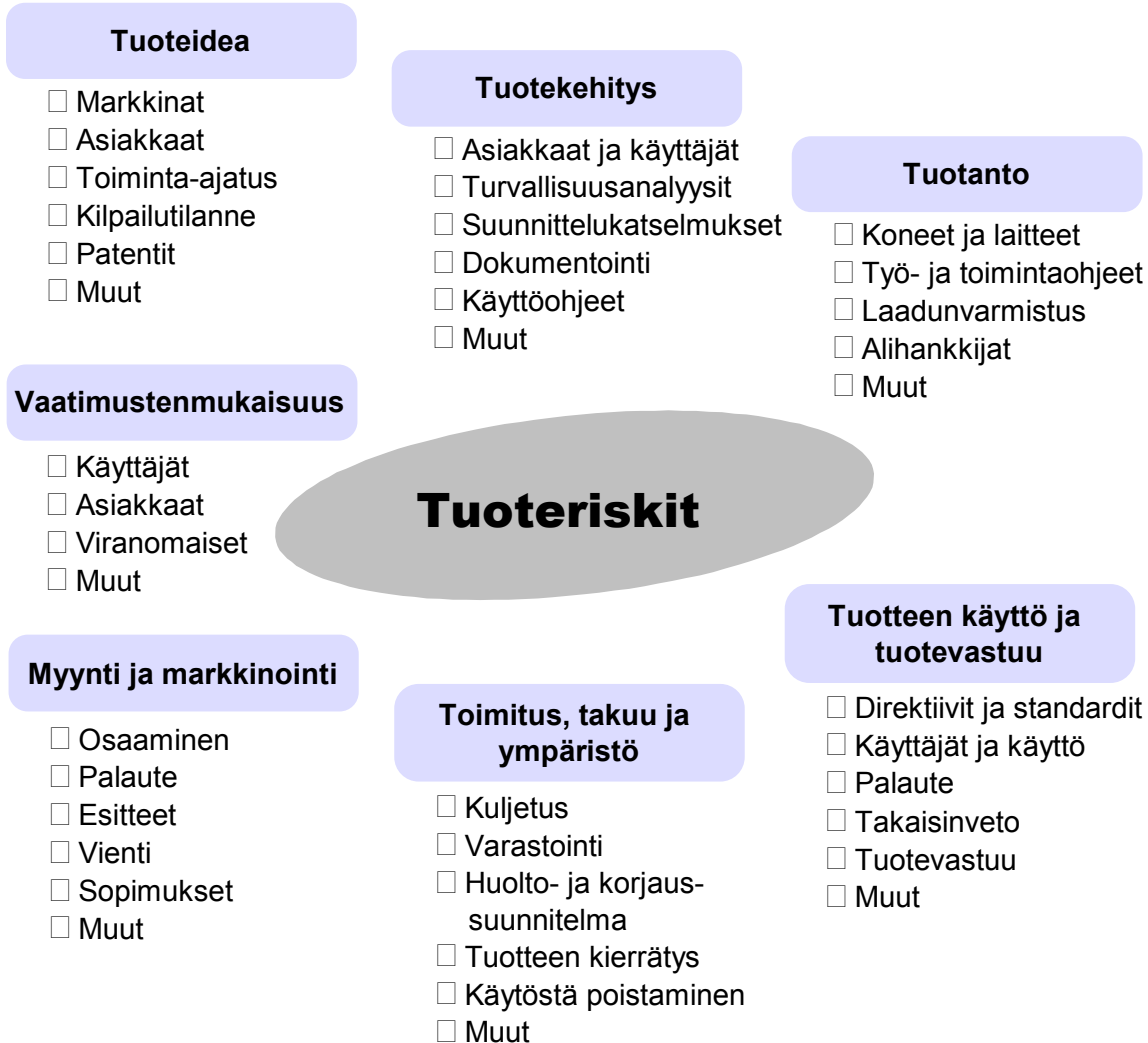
Tuoteidea
□ Markkinat
□ Asiakkaat
□ Toiminta-ajatus
□ Kilpailutilanne
□ Patentit
□ Muut

Tuotekehitys
□ Asiakkaat ja käyttäjät
□ Turvallisuusanalyysit
□ Suunnittelukatselmukset
□ Dokumentointi
□ Käyttöohjeet
□ Muut

Tuotanto
□ Koneet ja laitteet
□ Työ- ja toimintaohjeet
□ Laadunvarmistus
□ Alihankkijat
□ Muut

Vaatimustenmukaisuus
□ Käyttäjät
□ Asiakkaat
□ Viranomaiset
□ Muut

Tuoteriskit

Tuotteen käyttö ja tuotevastuu
□ Direktiivit ja standardit
□ Käyttäjät ja käyttö
□ Palaute
□ Takaisinveto
□ Tuotevastuu
□ Muut

Myynti ja markkinointi
□ Osaaminen
□ Palaute
□ Esitteet
□ Vienti
□ Sopimukset
□ Muut

Toimitus, takuu ja ympäristö
□ Kuljetus
□ Varastointi
□ Huolto- ja korjaussuunnitelma
□ Tuotteen kierrätys
□ Käytöstä poistaminen
□ Muut